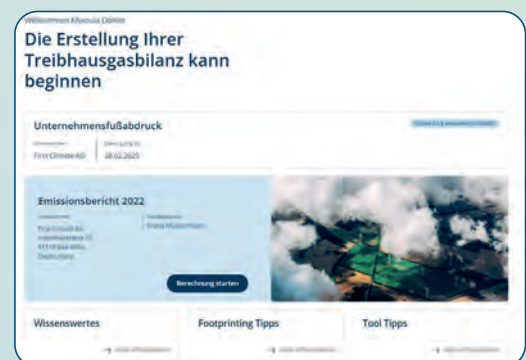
Willkommen Khaoula Dökter

Die Erstellung Ihrer Treibhausgasbilanz kann beginnen

Unternehmensfußabdruck

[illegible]

First Climate AG

28.02.2025

Emissionsbericht 2022

First Climate AG
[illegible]
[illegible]
Deutschland

Maria Mustermann

Berechnung starten

Wissenswertes

Footprinting Tipps

Tool Tipps